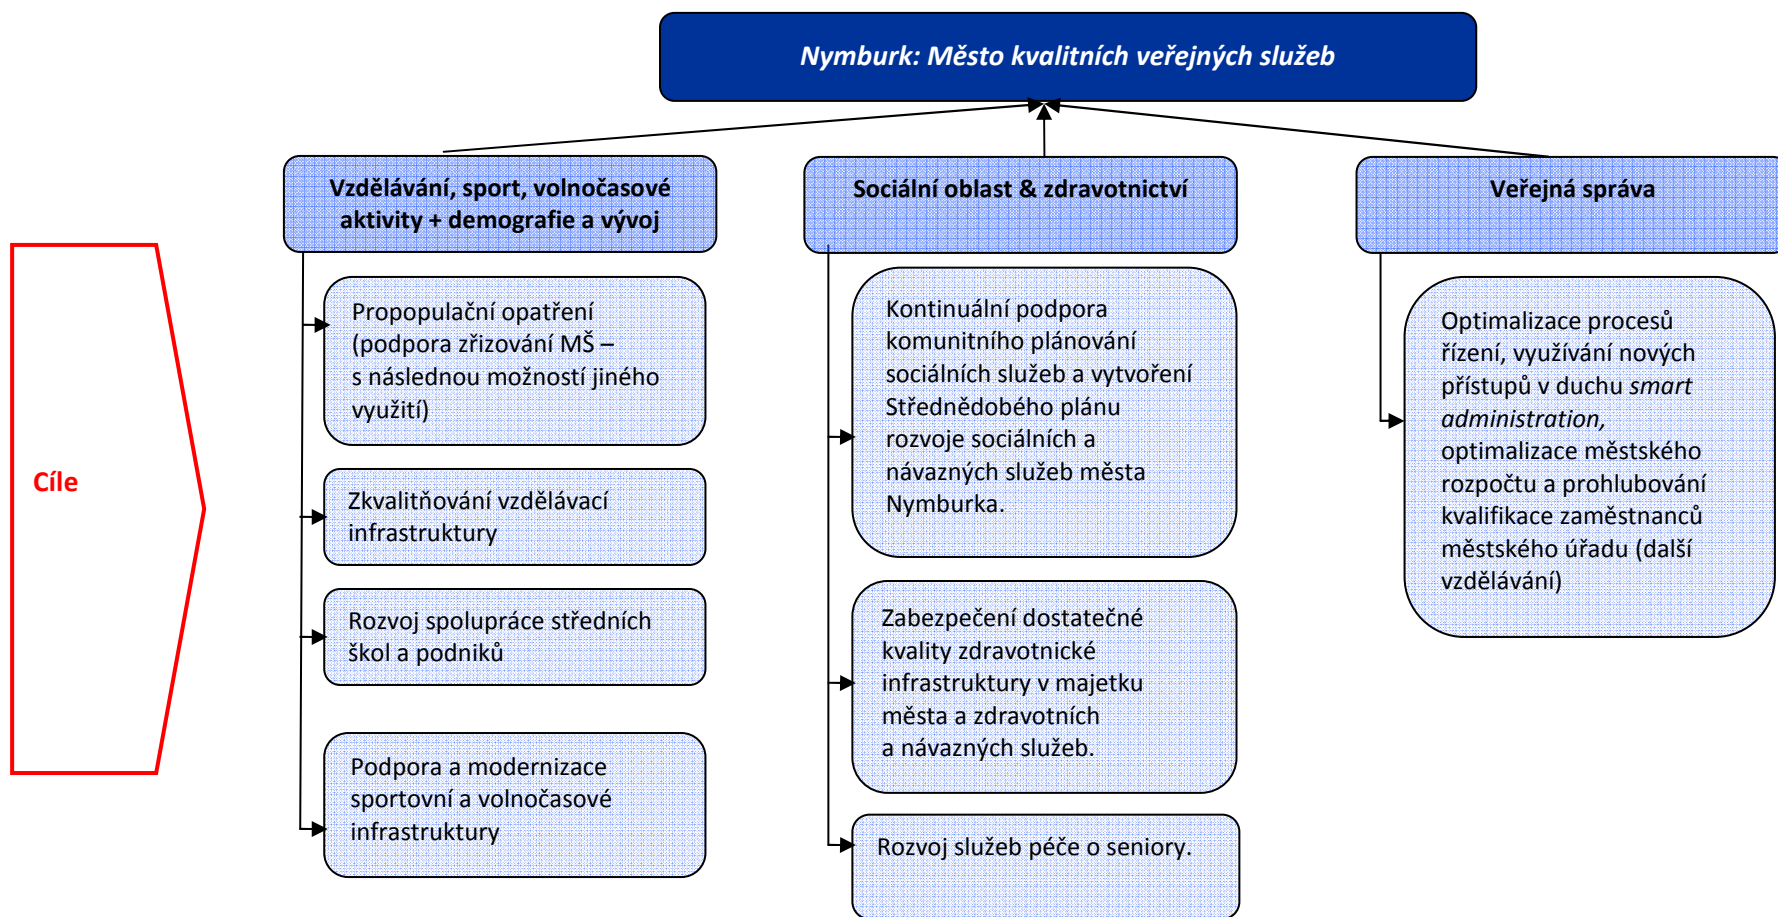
Nymburk: Město kvalitních veřejných služeb

Cíle

Vzdělávání, sport, volnočasové aktivity + demografie a vývoj

Propopulační opatření (podpora zřizování MŠ – s následnou možností jiného využití)

Zkvalitňování vzdělávací infrastruktury

Rozvoj spolupráce středních škol a podniků

Podpora a modernizace sportovní a volnočasové infrastruktury

Sociální oblast & zdravotnictví

Kontinuální podpora komunitního plánování sociálních služeb a vytvoření Střednědobého plánu rozvoje sociálních a návazných služeb města Nymburka.

Zabezpečení dostatečné kvality zdravotnické infrastruktury v majetku města a zdravotních a návazných služeb.

Rozvoj služeb péče o seniory.

Veřejná správa

Optimalizace procesů řízení, využívání nových přístupů v duchu *smart administration*, optimalizace městského rozpočtu a prohlubování kvalifikace zaměstnanců městského úřadu (další vzdělávání)